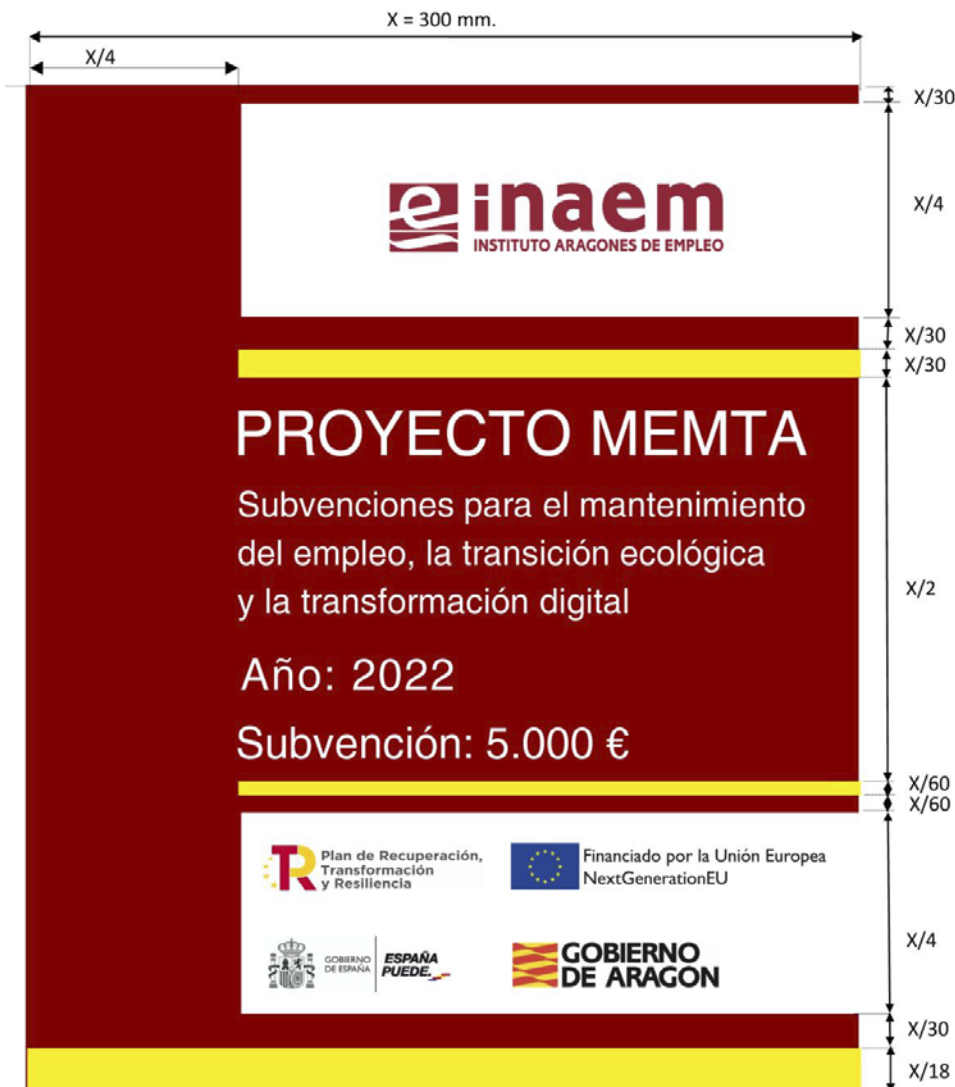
X = 300 mm.

X/4

X/30

inaem
INSTITUTO ARAGONES DE EMPLEO

X/4

X/30

X/30

PROYECTO MEMTA

Subvenciones para el mantenimiento del empleo, la transición ecológica y la transformación digital

Año: 2022

Subvención: 5.000 €

X/2

X/60

X/60

Plan de Recuperación, Transformación y Resiliencia

Financiado por la Unión Europea NextGenerationEU

GOBIERNO DE ESPAÑA

ESPAÑA PUEDE.

GOBIERNO DE ARAGON

X/4

X/30

X/18